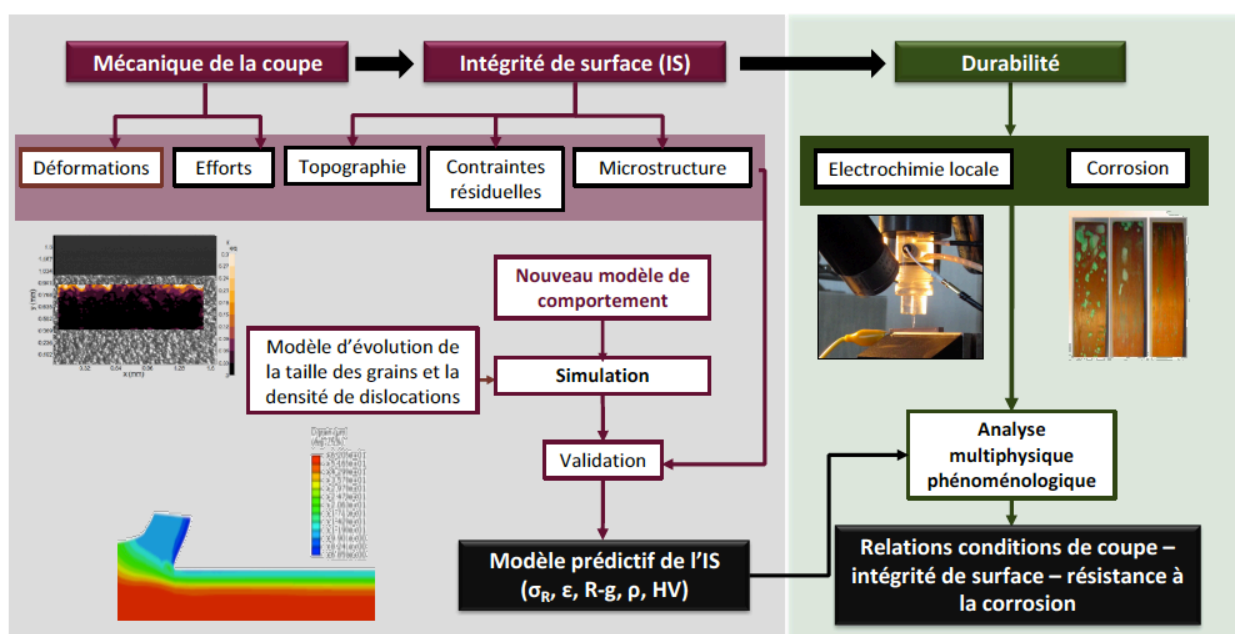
Mécanique de la coupe

Intégrité de surface (IS)

Durabilité

Déformations

Efforts

Topographie

Contraintes résiduelles

Microstructure

Electrochimie locale

Corrosion

Nouveau modèle de comportement

Modèle d'évolution de la taille des grains et la densité de dislocations

Simulation

Validation

Analyse multiphysique phénoménologique

Modèle prédictif de l'IS ($\sigma_R$, ε, R-g, ρ, HV)

Relations conditions de coupe – intégrité de surface – résistance à la corrosion